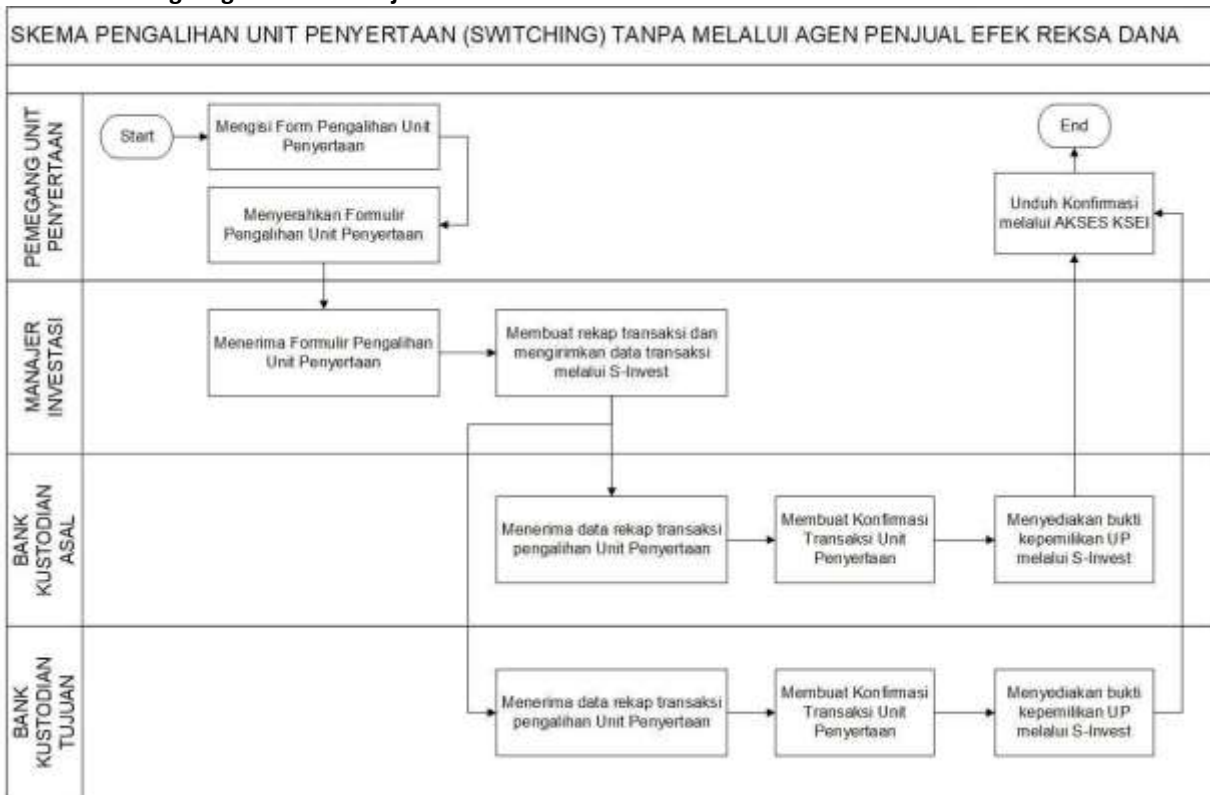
SKEMA PENGALIHAN UNIT PENYERTAAN (SWITCHING) TANPA MELALUI AGEN PENJUAL EFEK REKSA DANA

PEMEGANG UNIT PENYERTAAN

Start

Mengisi Form Pengalihan Unit Penyertaan

Menyerahkan Formulir Pengalihan Unit Penyertaan

End

Unduh Konfirmasi melalui AKSES KSEI

MANAJER INVESTASI

Menerima Formulir Pengalihan Unit Penyertaan

Membuat rekap transaksi dan mengirimkan data transaksi melalui S-Invest

BANK KUSTODIAN ASAL

Menerima data rekap transaksi pengalihan Unit Penyertaan

Membuat Konfirmasi Transaksi Unit Penyertaan

Menyediakan bukti kepemilikan UP melalui S-Invest

BANK KUSTODIAN TUJUAN

Menerima data rekap transaksi pengalihan Unit Penyertaan

Membuat Konfirmasi Transaksi Unit Penyertaan

Menyediakan bukti kepemilikan UP melalui S-Invest